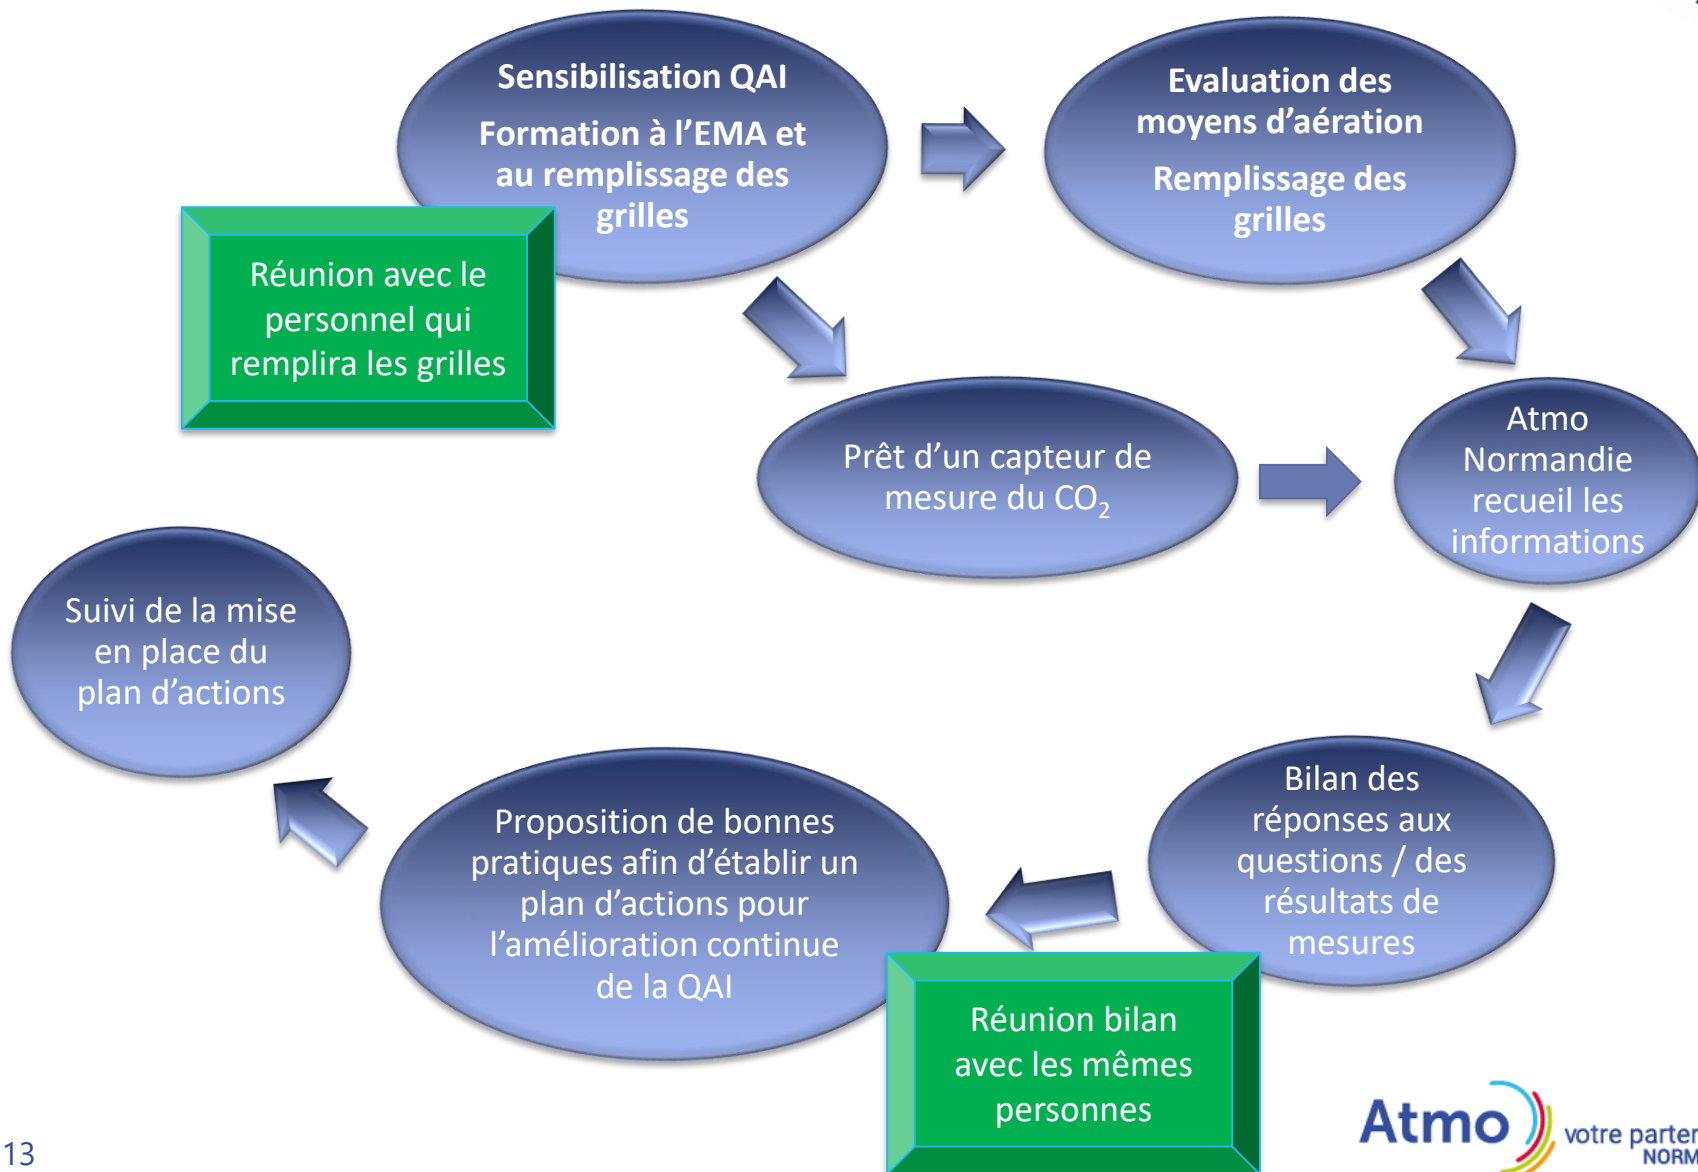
Sensibilisation QAI

Formation à l'EMA et au remplissage des grilles

Evaluation des moyens d'aération

Remplissage des grilles

Réunion avec le personnel qui remplira les grilles

Prêt d'un capteur de mesure du $CO_2$

Atmo Normandie recueil les informations

Suivi de la mise en place du plan d'actions

Bilan des réponses aux questions / des résultats de mesures

Proposition de bonnes pratiques afin d'établir un plan d'actions pour l'amélioration continue de la QAI

Réunion bilan avec les mêmes personnes

13

Atmo votre parter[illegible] NORM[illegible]